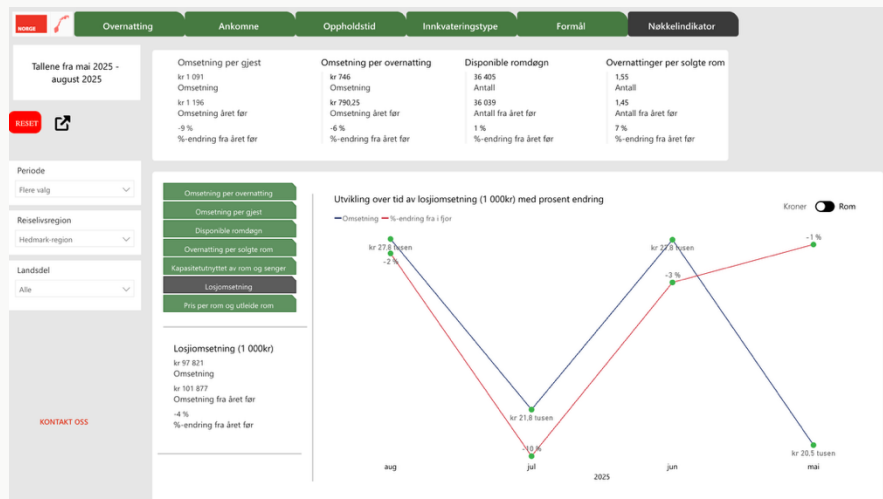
NORGE

Overnatting | Ankomne | Oppholdstid | Innkvateringstype | Formål | Nøkkelindikator

Tallene fra mai 2025 - august 2025

RESET

Periode
Flere valg

Reiselivsregion
Hedmark-region

Landsdel
Alle

KONTAKT OSS

Omsetning per gjest
kr 1 091
Omsetning
kr 1 196
Omsetning året før
-9 %
%-endring fra året før

Omsetning per overnatting
kr 746
Omsetning
kr 790,25
Omsetning året før
-6 %
%-endring fra året før

Disponible romdøgn
36 405
Antall
36 039
Antall fra året før
1 %
%-endring fra året før

Overnattinger per solgte rom
1,55
Antall
1,45
Antall fra året før
7 %
%-endring fra året før

Omsetning per overnatting
Omsetning per gjest
Disponible romdøgn
Overnatting per solgte rom
Kapasitetutnyttet av rom og senger
Losjiomsetning
Pris per rom og utleide rom

Losjiomsetning (1 000kr)
kr 97 821
Omsetning
kr 101 877
Omsetning fra året før
-4 %
%-endring fra året før

Utvikling over tid av losjiomsetning (1 000kr) med prosent endring

Kroner Rom

Omsetning %-endring fra i fjor

kr 27,8 tusen
-2 %
kr 21,8 tusen
-10 %
kr 27,8 tusen
-3 %
-1 %
kr 20,5 tusen

aug jul jun mai
2025